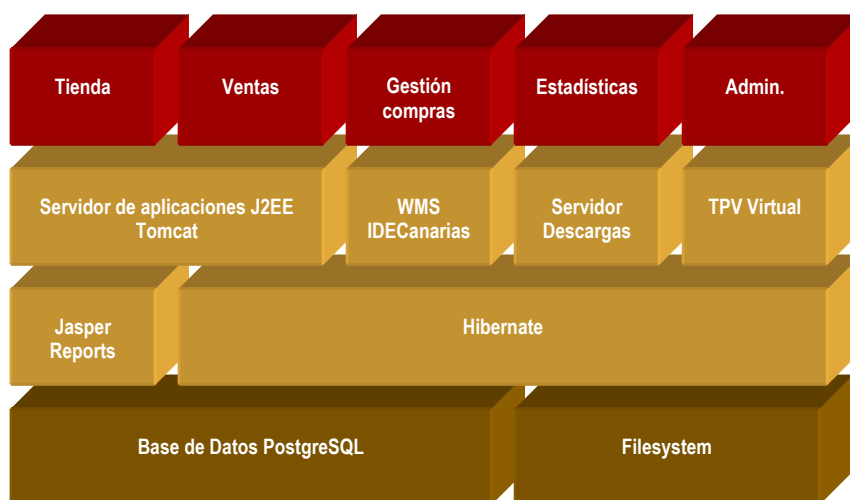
Tienda

Ventas

Gestión compras

Estadísticas

Admin.

Servidor de aplicaciones J2EE Tomcat

WMS IDECanarias

Servidor Descargas

TPV Virtual

Jasper Reports

Hibernate

Base de Datos PostgreSQL

Filesystem